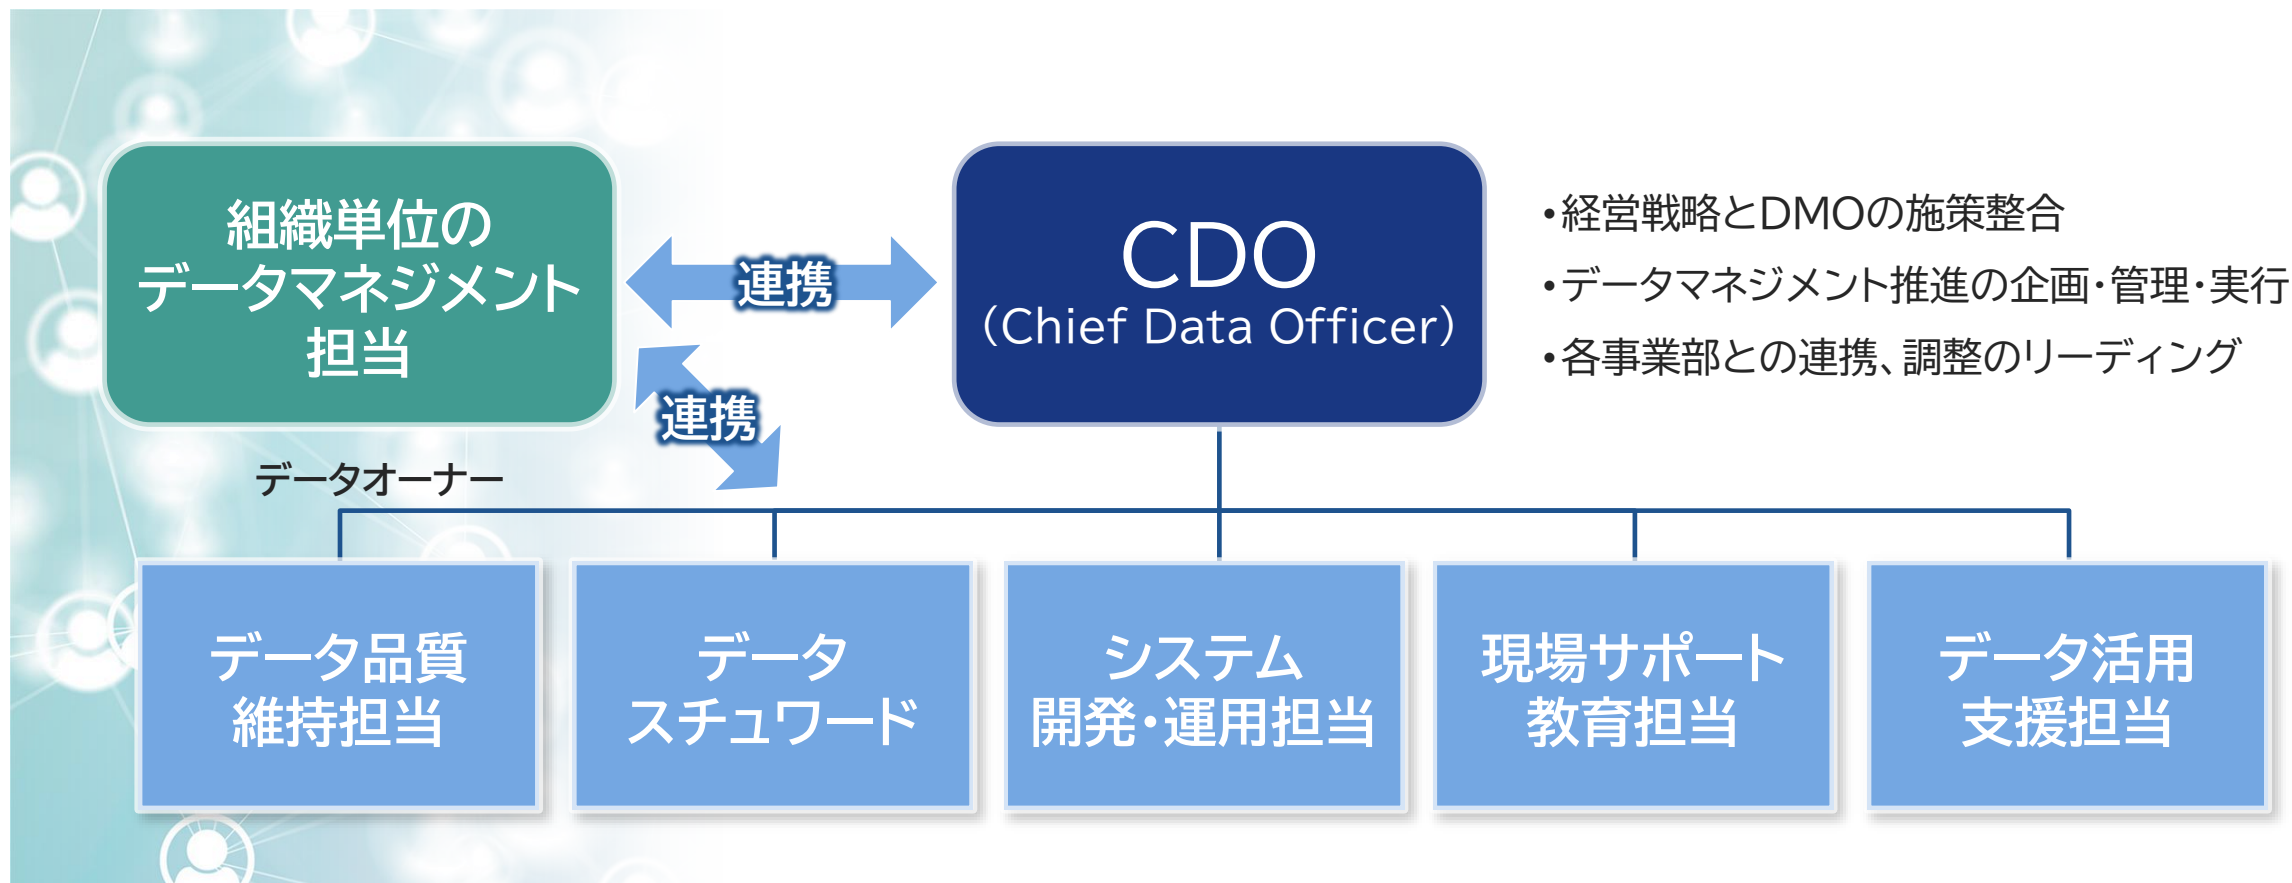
組織単位のデータマネジメント担当

連携

CDO
(Chief Data Officer)

•経営戦略とDMOの施策整合
•データマネジメント推進の企画・管理・実行
•各事業部との連携、調整のリーディング

連携

データオーナー

データ品質維持担当

データスチュワード

システム開発・運用担当

現場サポート教育担当

データ活用支援担当